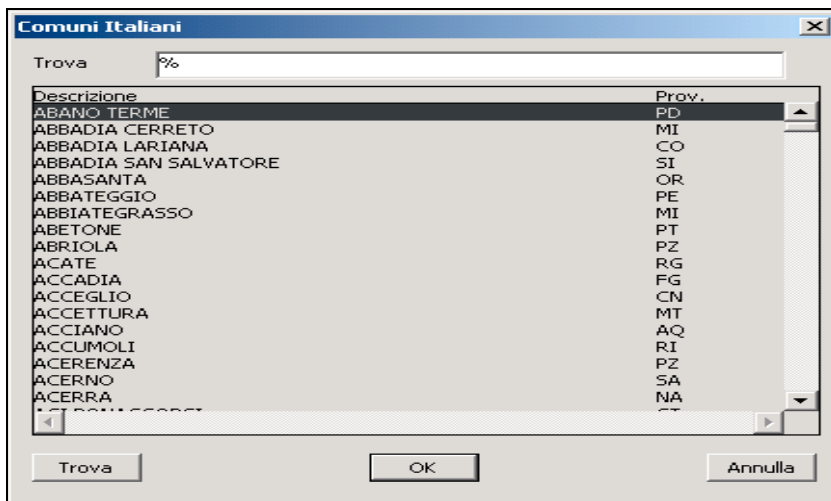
Comuni Italiani

Trova %

| Descrizione | Prov. |
|---|---|
| ABANO TERME | PD |
| ABBADIA CERRETO | MI |
| ABBADIA LARIANA | CO |
| ABBADIA SAN SALVATORE | SI |
| ABBASANTA | OR |
| ABBATEGGIO | PE |
| ABBIATEGRASSO | MI |
| ABETONE | PT |
| ABRIOLA | PZ |
| ACATE | RG |
| ACCADIA | FG |
| ACCEGLIO | CN |
| ACCETTURA | MT |
| ACCIANO | AQ |
| ACCUMOLI | RI |
| ACERENZA | PZ |
| ACERNO | SA |
| ACERRA | NA |
| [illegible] | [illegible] |

Trova OK Annulla